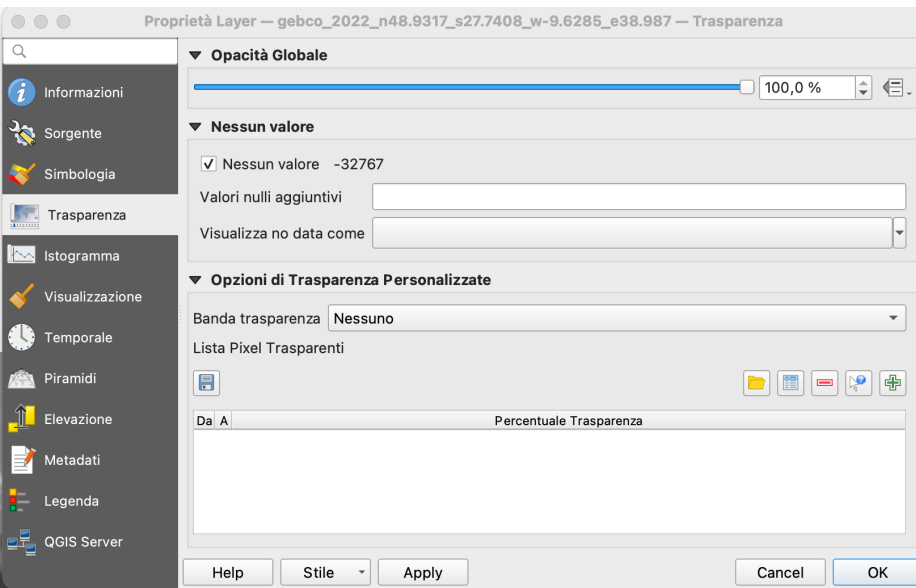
Proprietà Layer — gebco_2022_n48.9317_s27.7408_w-9.6285_e38.987 — Trasparenza

Q

Informazioni
Sorgente
Simbologia
Trasparenza
Istogramma
Visualizzazione
Temporale
Piramidi
Elevazione
Metadati
Legenda
QGIS Server

▼ Opacità Globale

100,0 %

▼ Nessun valore

✓ Nessun valore -32767

Valori nulli aggiuntivi

Visualizza no data come

▼ Opzioni di Trasparenza Personalizzate

Banda trasparenza Nessuno

Lista Pixel Trasparenti

| Da | A | Percentuale Trasparenza |
|---|---|---|

Help Stile Apply Cancel OK